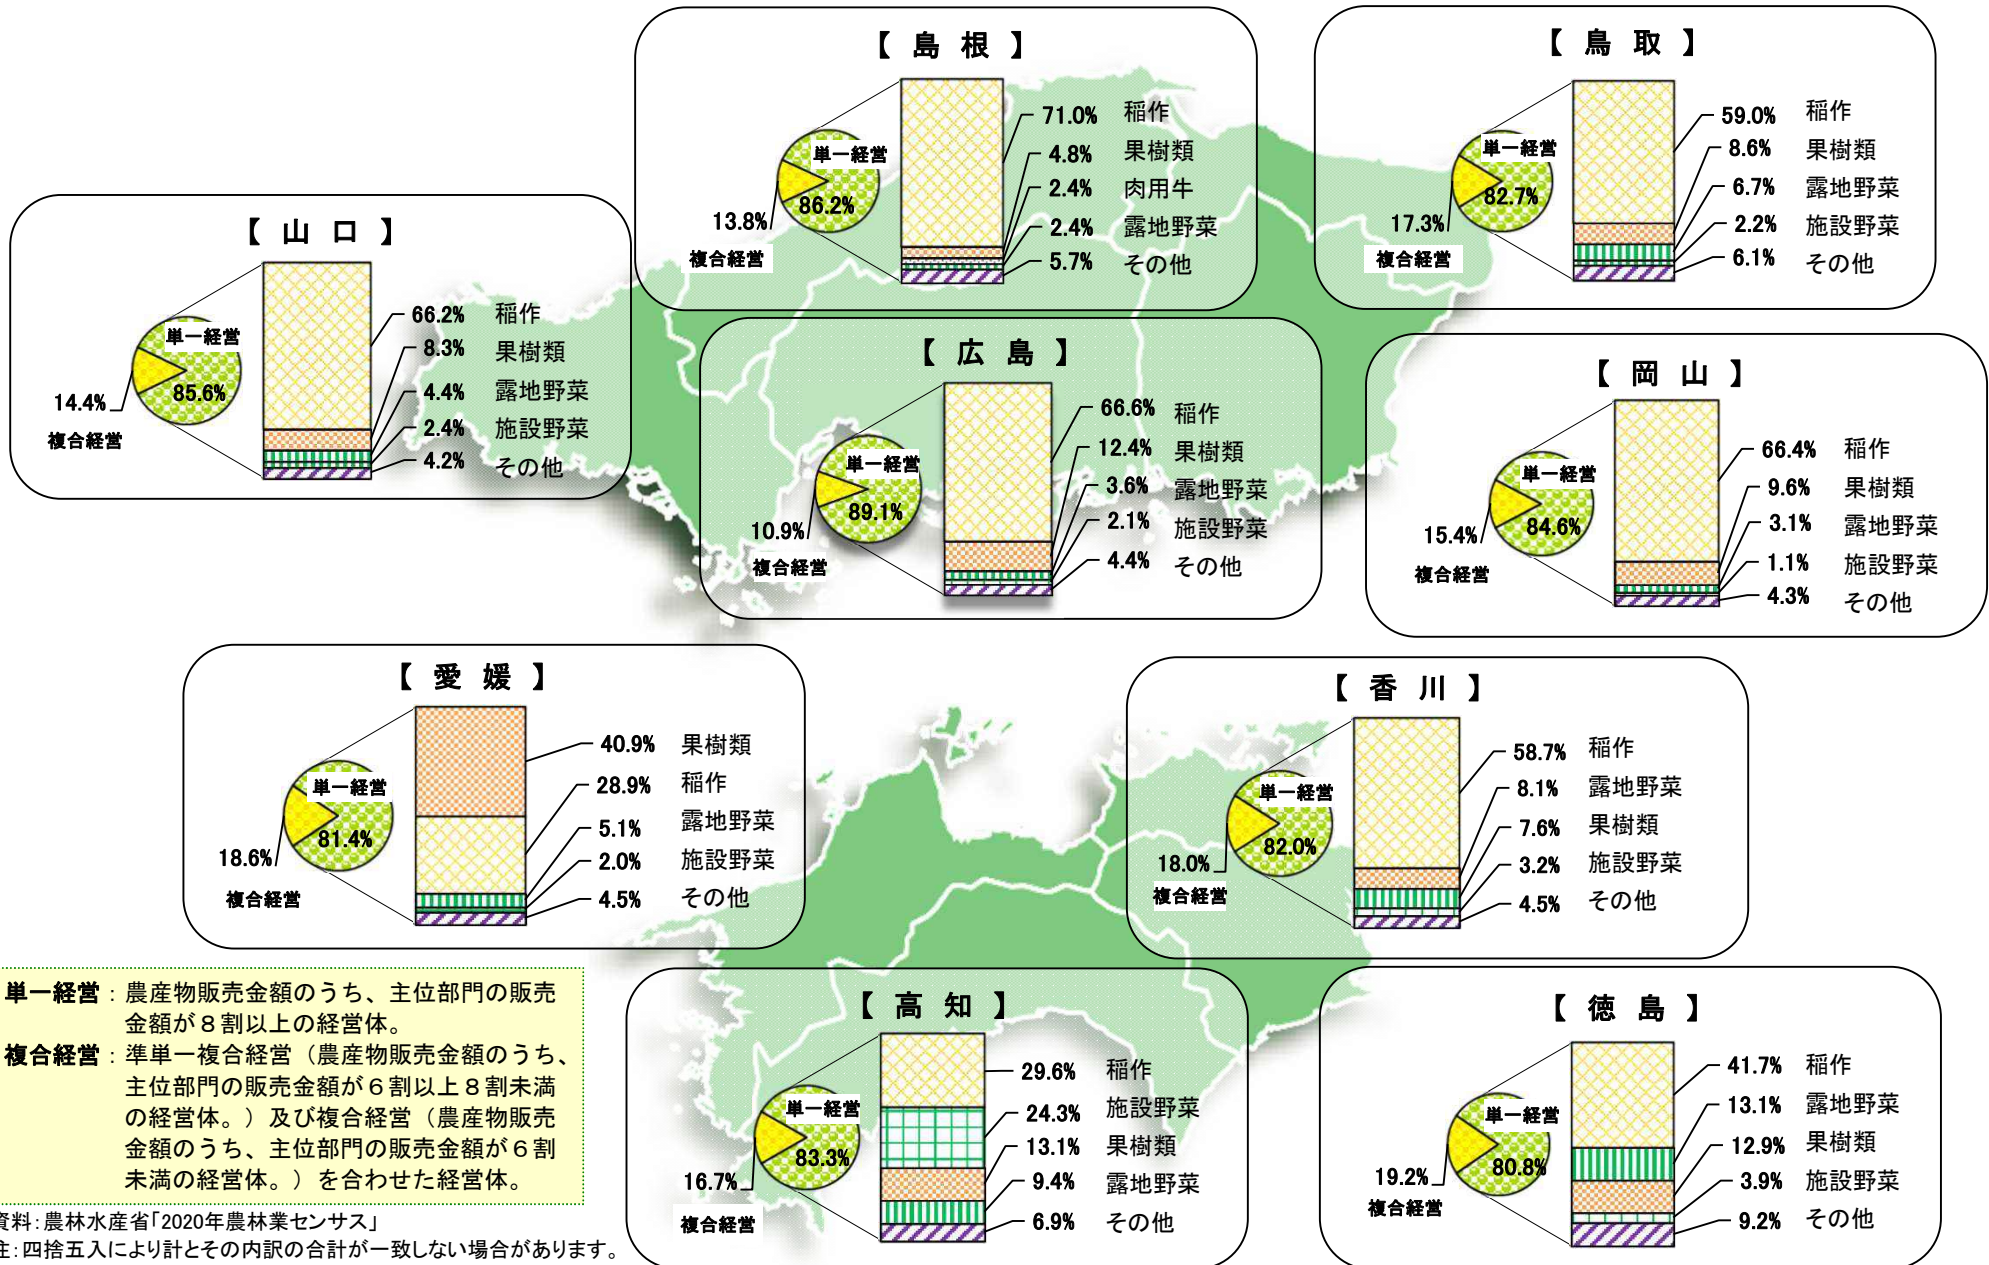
【島根】

単一経営
86.2%
13.8%
複合経営

71.0% 稲作
4.8% 果樹類
2.4% 肉用牛
2.4% 露地野菜
5.7% その他

【鳥取】

単一経営
82.7%
17.3%
複合経営

59.0% 稲作
8.6% 果樹類
6.7% 露地野菜
2.2% 施設野菜
6.1% その他

【山口】

単一経営
85.6%
14.4%
複合経営

66.2% 稲作
8.3% 果樹類
4.4% 露地野菜
2.4% 施設野菜
4.2% その他

【広島】

単一経営
89.1%
10.9%
複合経営

66.6% 稲作
12.4% 果樹類
3.6% 露地野菜
2.1% 施設野菜
4.4% その他

【岡山】

単一経営
84.6%
15.4%
複合経営

66.4% 稲作
9.6% 果樹類
3.1% 露地野菜
1.1% 施設野菜
4.3% その他

【愛媛】

単一経営
81.4%
18.6%
複合経営

40.9% 果樹類
28.9% 稲作
5.1% 露地野菜
2.0% 施設野菜
4.5% その他

【香川】

単一経営
82.0%
18.0%
複合経営

58.7% 稲作
8.1% 露地野菜
7.6% 果樹類
3.2% 施設野菜
4.5% その他

単一経営：農産物販売金額のうち、主位部門の販売金額が８割以上の経営体。
複合経営：準単一複合経営（農産物販売金額のうち、主位部門の販売金額が６割以上８割未満の経営体。）及び複合経営（農産物販売金額のうち、主位部門の販売金額が６割未満の経営体。）を合わせた経営体。

資料：農林水産省「2020年農林業センサス」
注：四捨五入により計とその内訳の合計が一致しない場合があります。

【高知】

単一経営
83.3%
16.7%
複合経営

29.6% 稲作
24.3% 施設野菜
13.1% 果樹類
9.4% 露地野菜
6.9% その他

【徳島】

単一経営
80.8%
19.2%
複合経営

41.7% 稲作
13.1% 露地野菜
12.9% 果樹類
3.9% 施設野菜
9.2% その他